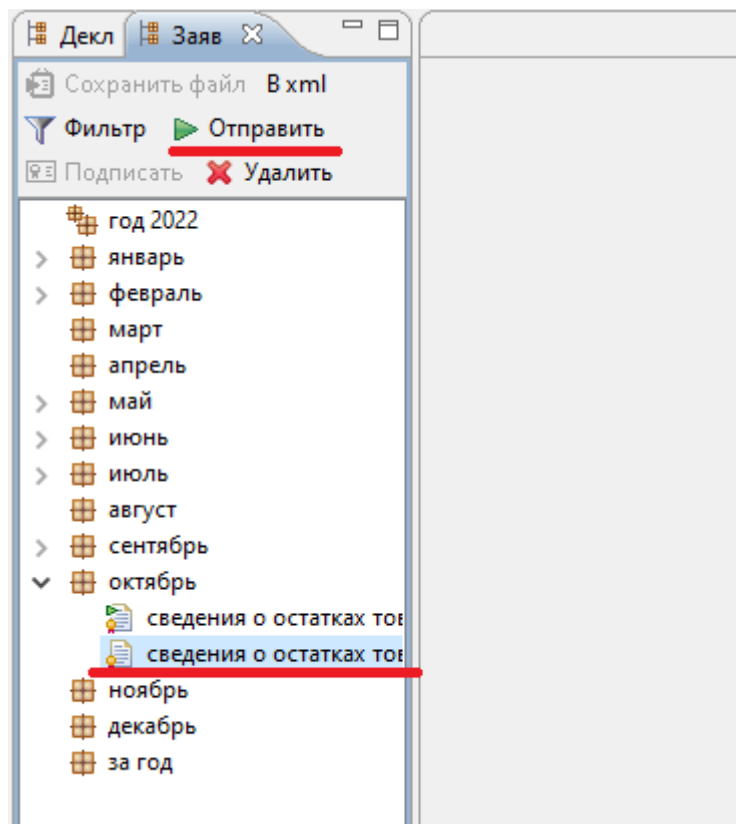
Декл
Заяв

Сохранить файл В xml
Фильтр Отправить
Подписать Удалить

год 2022
январь
февраль
март
апрель
май
июнь
июль
август
сентябрь
октябрь
сведения о остатках тов
сведения о остатках тов
ноябрь
декабрь
за год